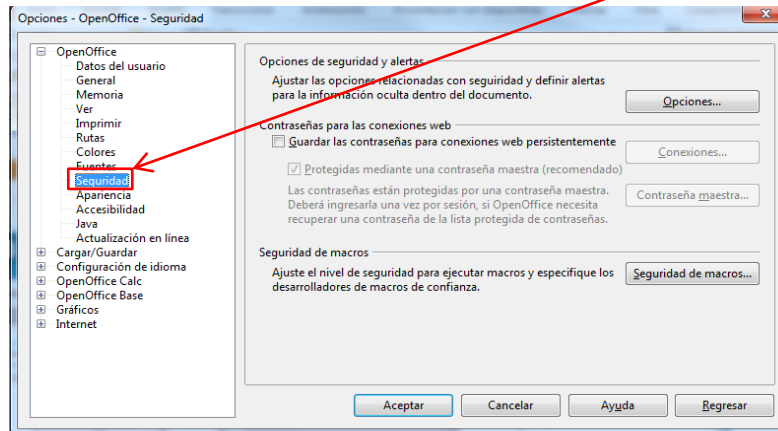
Opciones - OpenOffice - Seguridad

OpenOffice
Datos del usuario
General
Memoria
Ver
Imprimir
Rutas
Colores
Fuentes
Seguridad
Apariencia
Accesibilidad
Java
Actualización en línea
Cargar/Guardar
Configuración de idioma
OpenOffice Calc
OpenOffice Base
Gráficos
Internet

Opciones de seguridad y alertas
Ajustar las opciones relacionadas con seguridad y definir alertas para la información oculta dentro del documento.
Opciones...

Contraseñas para las conexiones web
Guardar las contraseñas para conexiones web persistentemente
Conexiones...
Protegidas mediante una contraseña maestra (recomendado)
Las contraseñas están protegidas por una contraseña maestra. Deberá ingresarla una vez por sesión, si OpenOffice necesita recuperar una contraseña de la lista protegida de contraseñas.
Contraseña maestra...

Seguridad de macros
Ajuste el nivel de seguridad para ejecutar macros y especifique los desarrolladores de macros de confianza.
Seguridad de macros...

Aceptar
Cancelar
Ayuda
Regresar